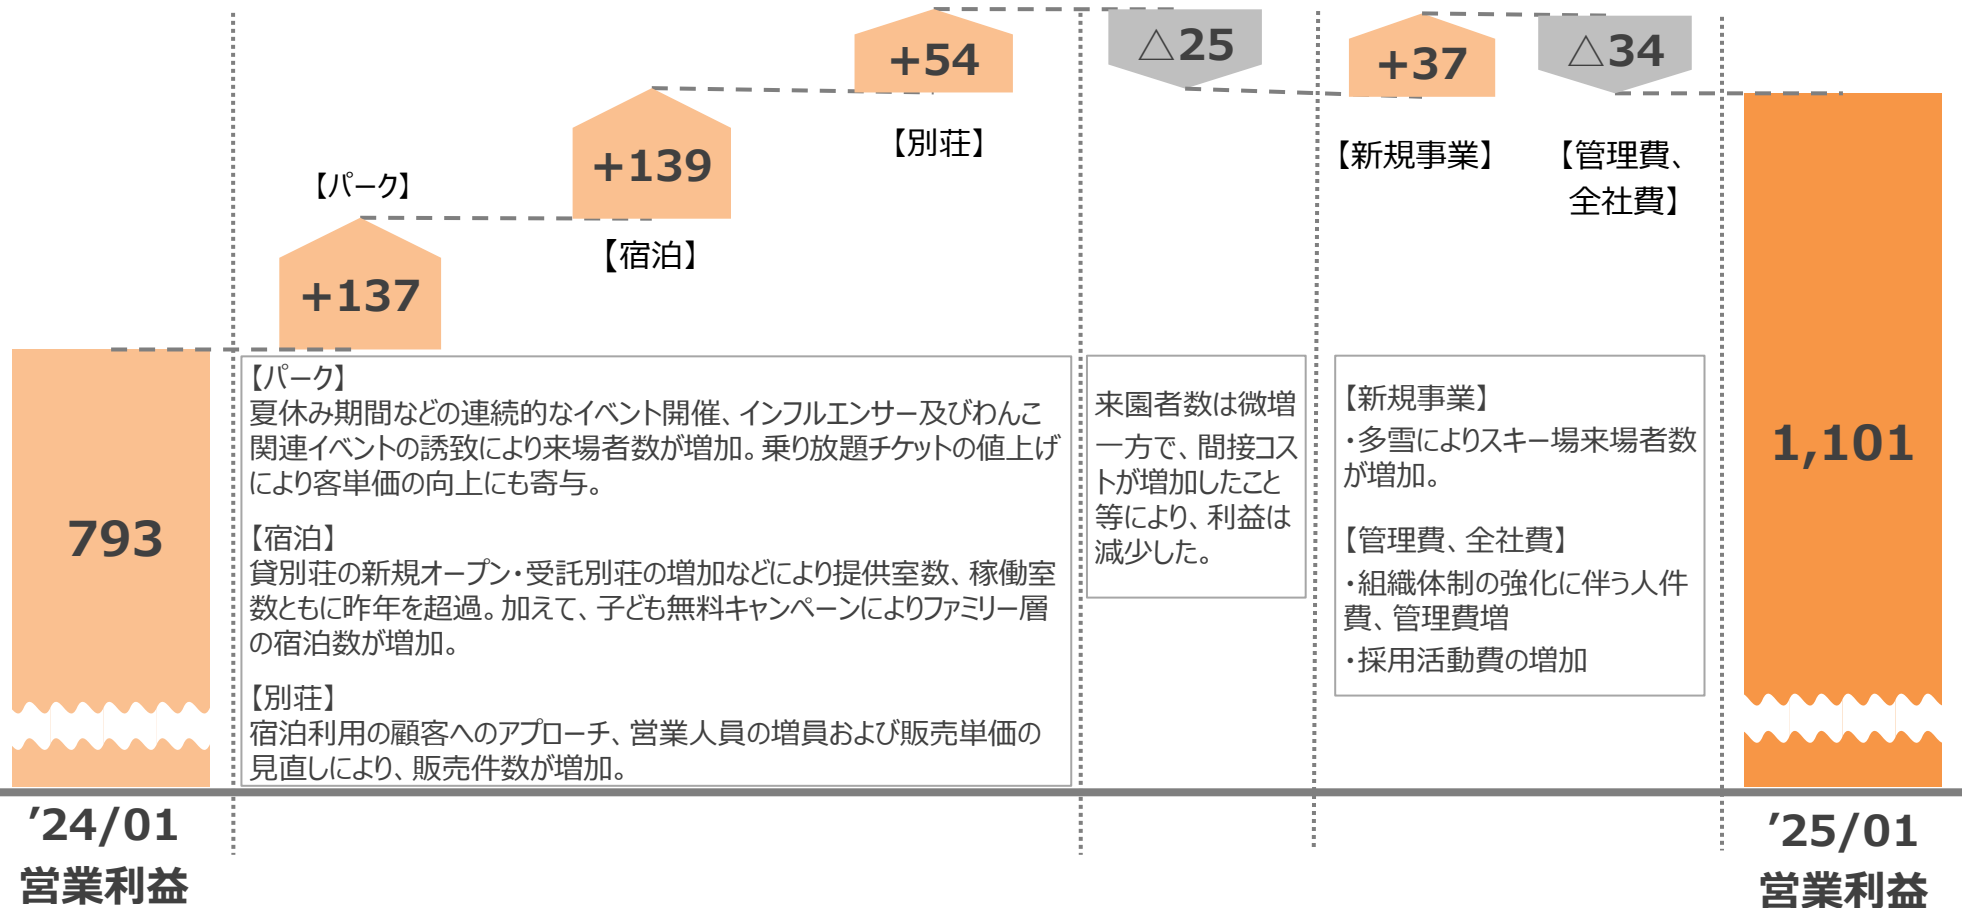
+54

△25

+37

△34

【別荘】

【新規事業】

【管理費、全社費】

+139

【パーク】

【宿泊】

+137

793

【パーク】
夏休み期間などの連続的なイベント開催、インフルエンサー及びわんこ関連イベントの誘致により来場者数が増加。乗り放題チケットの値上げにより客単価の向上にも寄与。

【宿泊】
貸別荘の新規オープン・受託別荘の増加などにより提供室数、稼働室数ともに昨年を超過。加えて、子ども無料キャンペーンによりファミリー層の宿泊数が増加。

【別荘】
宿泊利用の顧客へのアプローチ、営業人員の増員および販売単価の見直しにより、販売件数が増加。

来園者数は微増一方で、間接コストが増加したこと等により、利益は減少した。

【新規事業】
・多雪によりスキー場来場者数が増加。

【管理費、全社費】
・組織体制の強化に伴う人件費、管理費増
・採用活動費の増加

1,101

’24/01
営業利益

’25/01
営業利益